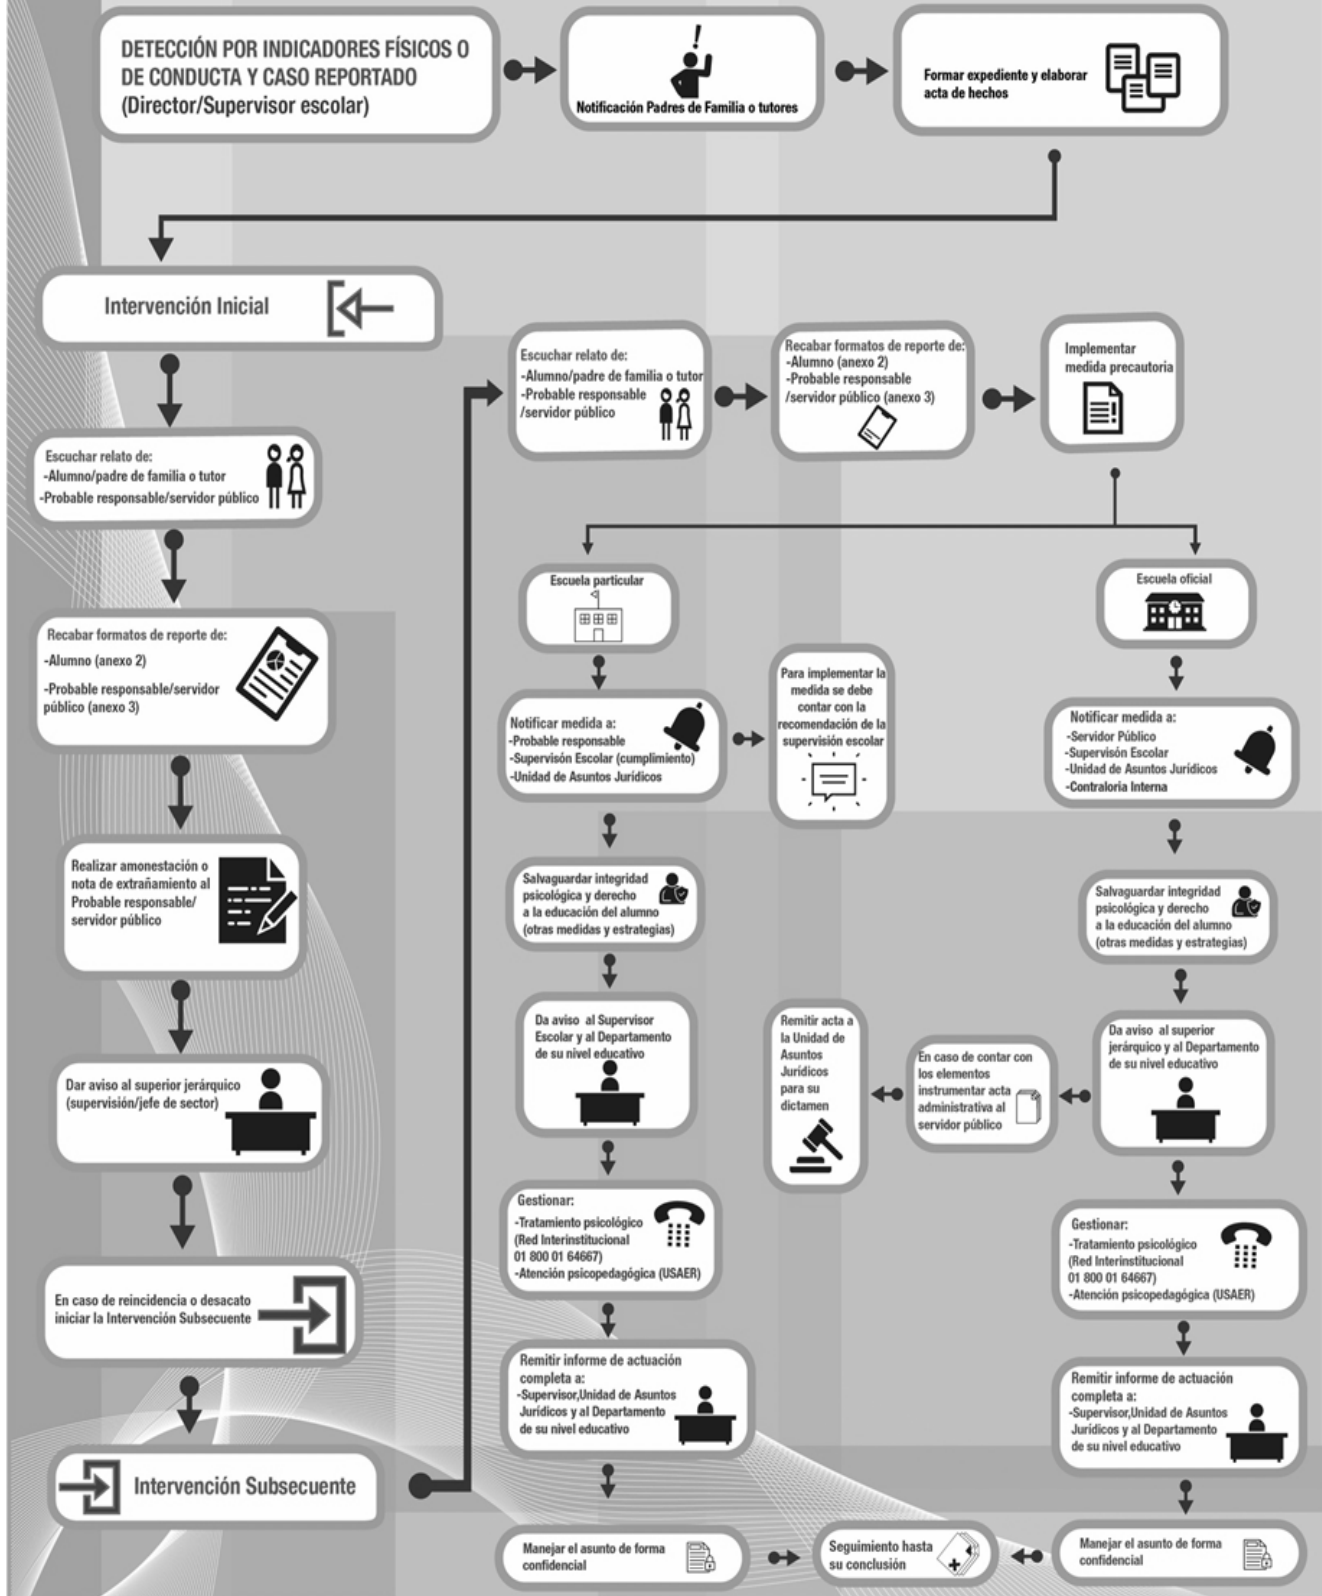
DETECCIÓN POR INDICADORES FÍSICOS O DE CONDUCTA Y CASO REPORTADO (Director/Supervisor escolar)

Notificación Padres de Familia o tutores

Formar expediente y elaborar acta de hechos

Intervención Inicial

Escuchar relato de:
-Alumno/padre de familia o tutor
-Probable responsable/servidor público

Recabar formatos de reporte de:
-Alumno (anexo 2)
-Probable responsable/servidor público (anexo 3)

Realizar amonestación o nota de extrañamiento al Probable responsable/ servidor público

Dar aviso al superior jerárquico (supervisión/jefe de sector)

En caso de reincidencia o desacato iniciar la Intervención Subsecuente

Intervención Subsecuente

Escuchar relato de:
-Alumno/padre de familia o tutor
-Probable responsable /servidor público

Recabar formatos de reporte de:
-Alumno (anexo 2)
-Probable responsable /servidor público (anexo 3)

Implementar medida precautoria

Escuela particular

Notificar medida a:
-Probable responsable
-Supervisón Escolar (cumplimiento)
-Unidad de Asuntos Jurídicos

Para implementar la medida se debe contar con la recomendación de la supervisión escolar

Salvaguardar integridad psicológica y derecho a la educación del alumno (otras medidas y estrategias)

Da aviso al Supervisor Escolar y al Departamento de su nivel educativo

Gestionar:
-Tratamiento psicológico (Red Interinstitucional 01 800 01 64667)
-Atención psicopedagógica (USAER)

Remitir informe de actuación completa a:
-Supervisor,Unidad de Asuntos Jurídicos y al Departamento de su nivel educativo

Manejar el asunto de forma confidencial

Seguimiento hasta su conclusión

Escuela oficial

Notificar medida a:
-Servidor Público
-Supervisión Escolar
-Unidad de Asuntos Jurídicos
-Contraloría Interna

Salvaguardar integridad psicológica y derecho a la educación del alumno (otras medidas y estrategias)

Da aviso al superior jerárquico y al Departamento de su nivel educativo

En caso de contar con los elementos instrumentar acta administrativa al servidor público

Remitir acta a la Unidad de Asuntos Jurídicos para su dictamen

Gestionar:
-Tratamiento psicológico (Red Interinstitucional 01 800 01 64667)
-Atención psicopedagógica (USAER)

Remitir informe de actuación completa a:
-Supervisor,Unidad de Asuntos Jurídicos y al Departamento de su nivel educativo

Manejar el asunto de forma confidencial